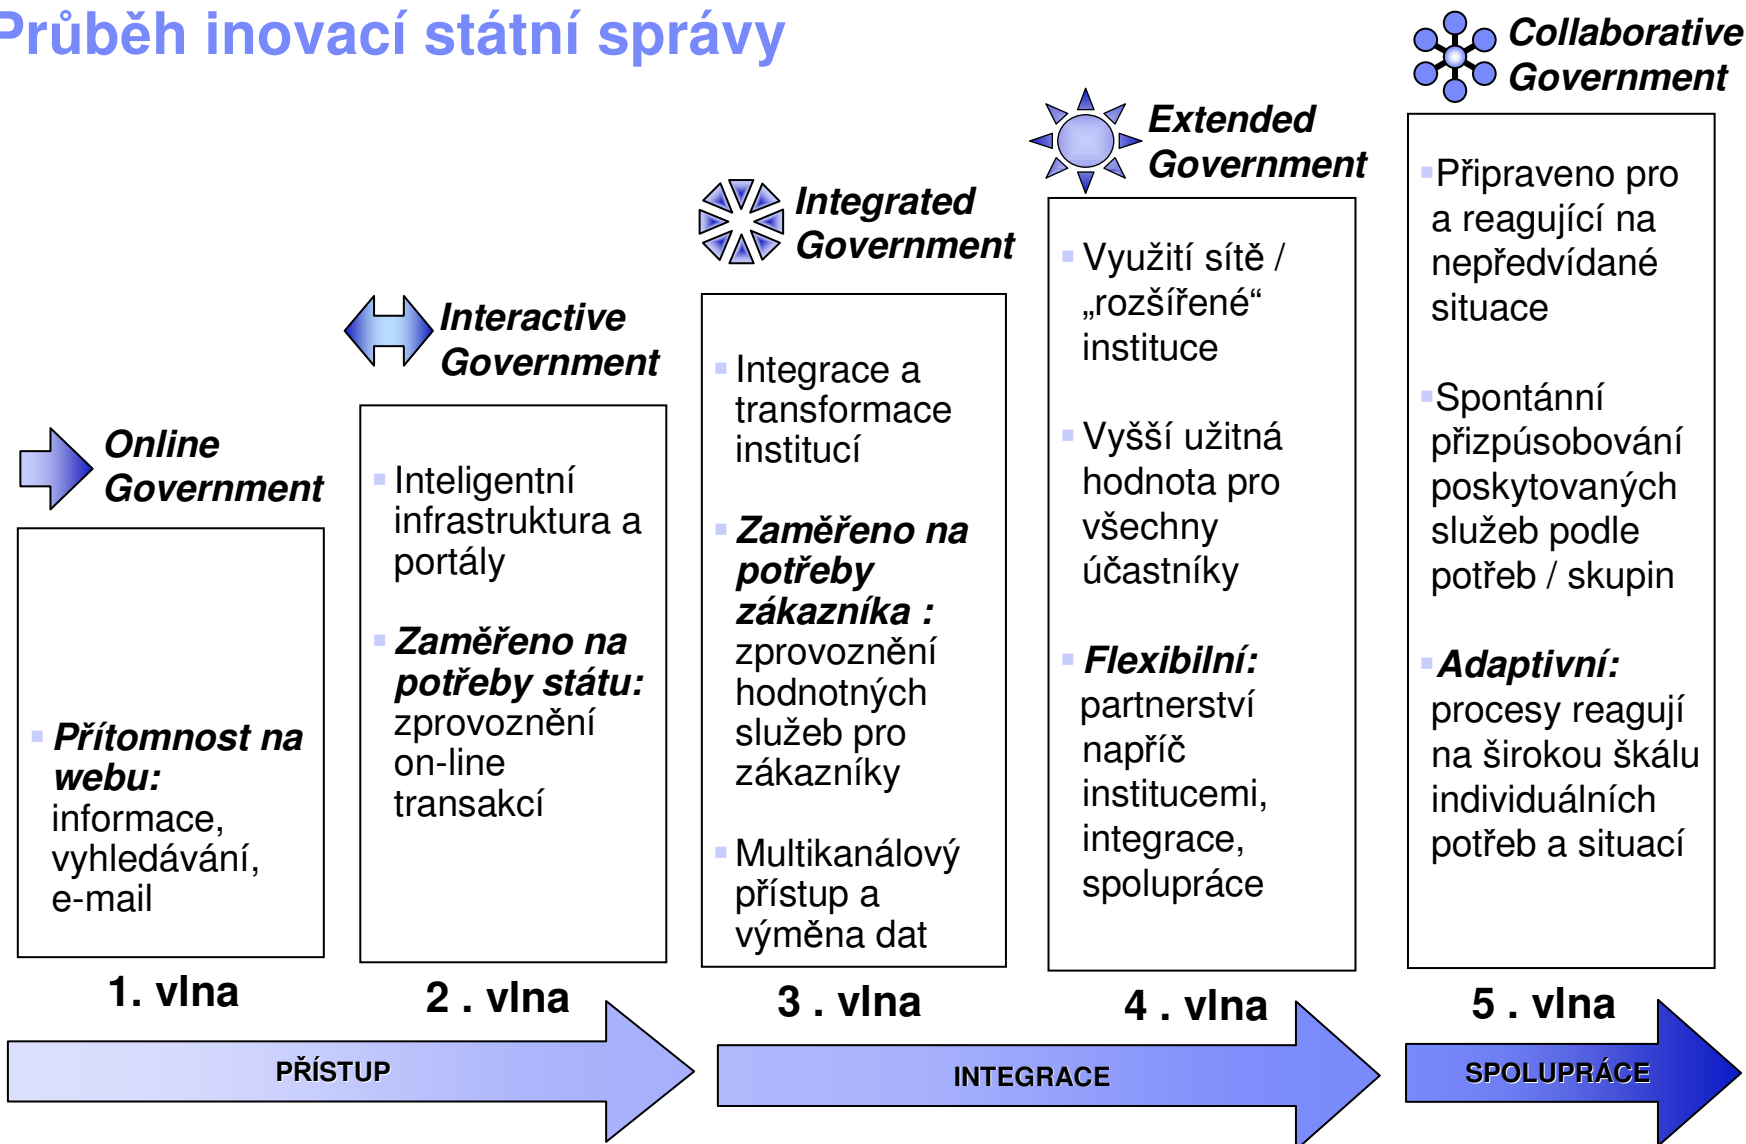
Průběh inovací státní správy

Online Government

Přítomnost na webu: informace, vyhledávání, e-mail

1. vlna

Interactive Government

Inteligentní infrastruktura a portály

Zaměřeno na potřeby státu: zprovoznění on-line transakcí

2 . vlna

Integrated Government

Integrace a transformace institucí

Zaměřeno na potřeby zákazníka : zprovoznění hodnotných služeb pro zákazníky

Multikanálový přístup a výměna dat

3 . vlna

Extended Government

Využití sítě / „rozšířené“ instituce

Vyšší užitná hodnota pro všechny účastníky

Flexibilní: partnerství napříč institucemi, integrace, spolupráce

4 . vlna

Collaborative Government

Připraveno pro a reagující na nepředvídané situace

Spontánní přizpůsobování poskytovaných služeb podle potřeb / skupin

Adaptivní: procesy reagují na širokou škálu individuálních potřeb a situací

5 . vlna

PŘÍSTUP

INTEGRACE

SPOLUPRÁCE